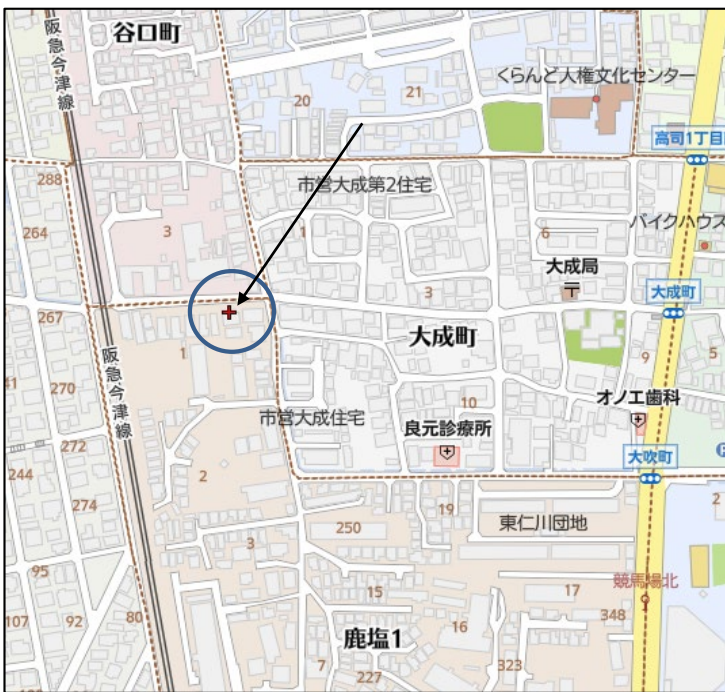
谷口町
阪急今津線
くらんど人権文化センター
20
21
高司1丁目
288
264
3
1
市営大成第2住宅
6
バイクハウス
大成局
3
大成町
大成町
267
1
270
272
244
274
阪急今津線
市営大成住宅
良元診療所
10
9
オノエ歯科
大吹町
2
3
250
19
東仁川団地
95
107
92
80
15
17
競馬場北
348
鹿塩1
16
7
227
323